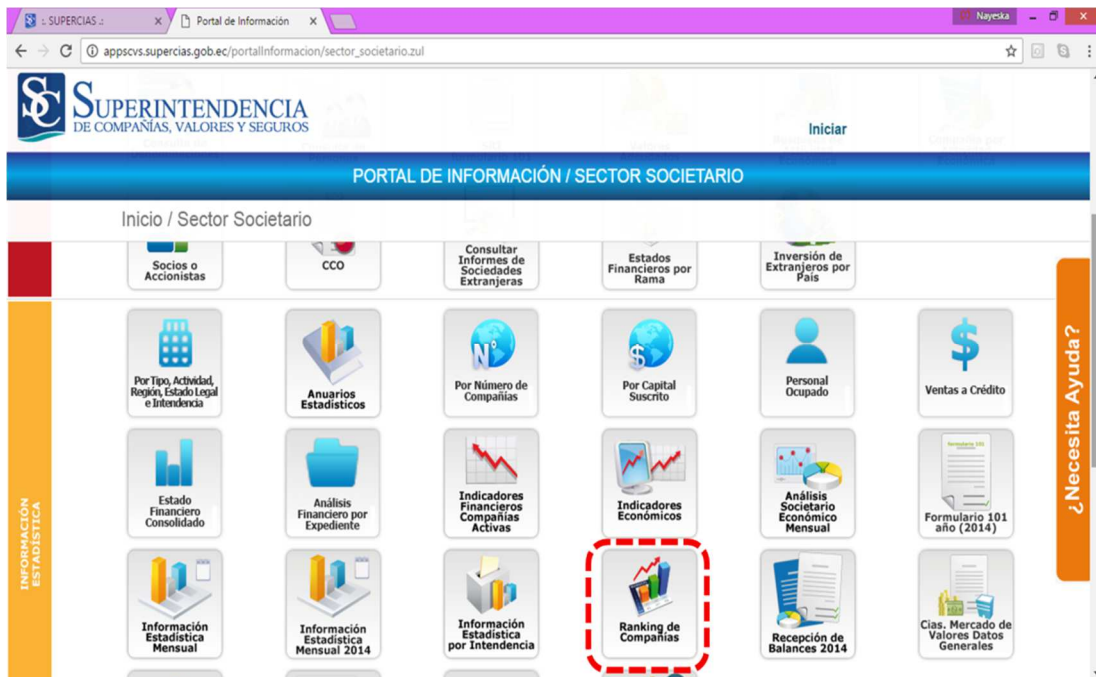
:: SUPERCIAS ::
Portal de Información
Nayeska
appscvs.supercias.gob.ec/portalInformacion/sector_societario.zul

SUPERINTENDENCIA DE COMPAÑÍAS, VALORES Y SEGUROS
Iniciar

PORTAL DE INFORMACIÓN / SECTOR SOCIETARIO

Inicio / Sector Societario

Socios o Accionistas
CCO
Consultar Informes de Sociedades Extranjeras
Estados Financieros por Rama
Inversión de Extranjeros por País

INFORMACIÓN ESTADÍSTICA

Por Tipo, Actividad, Región, Estado Legal e Intendencia
Anuarios Estadísticos
N°
Por Número de Compañías
$
Por Capital Suscrito
Personal Ocupado
$
Ventas a Crédito

Estado Financiero Consolidado
Análisis Financiero por Expediente
Indicadores Financieros Compañías Activas
Indicadores Económicos
Análisis Societario Económico Mensual
Formulario 101
Formulario 101 año (2014)

Información Estadística Mensual
Información Estadística Mensual 2014
Información Estadística por Intendencia
Ranking de Compañías
Recepción de Balances 2014
Cias. Mercado de Valores Datos Generales

¿Necesita Ayuda?